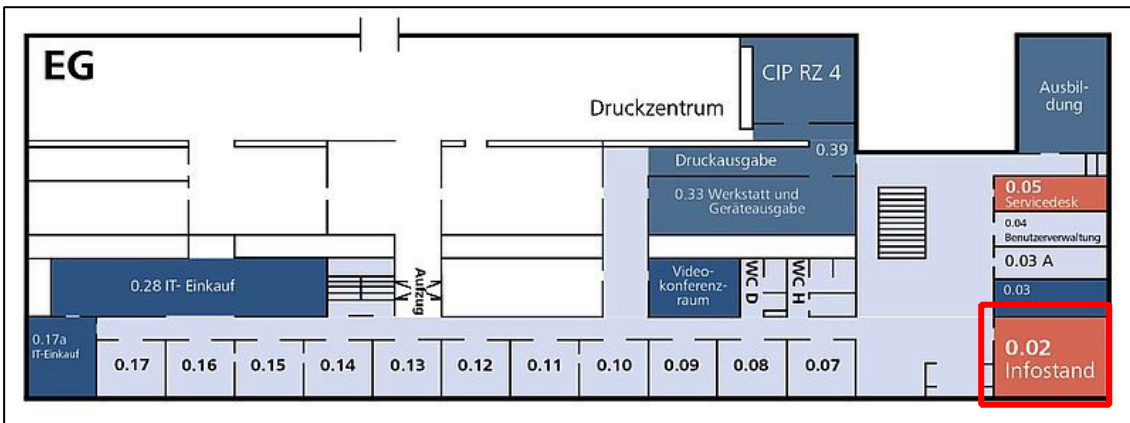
EG

CIP RZ 4

Ausbildung

Druckzentrum

Druckausgabe

0.39

0.33 Werkstatt und Geräteausgabe

0.05 Servicedesk

0.04 Benutzerverwaltung

0.03 A

0.03

0.28 IT- Einkauf

Aufzug

Videokonferenzraum

WC D

WC H

0.17a IT-Einkauf

0.17

0.16

0.15

0.14

0.13

0.12

0.11

0.10

0.09

0.08

0.07

0.02 Infostand